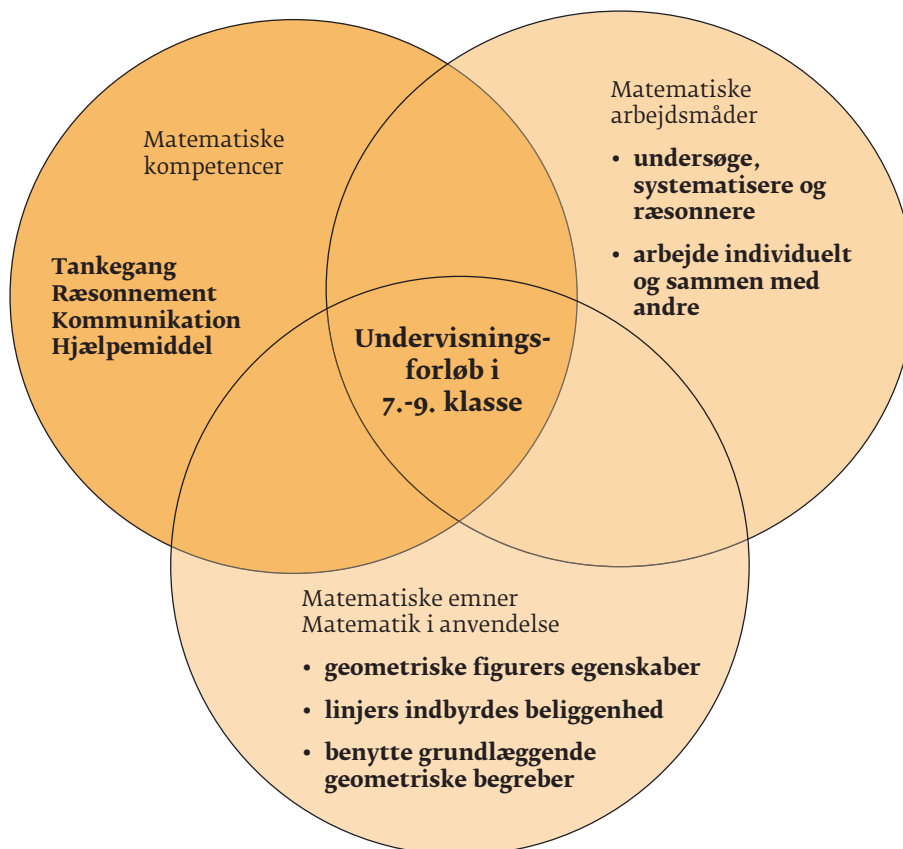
Matematiske kompetencer

Tankegang
Ræsonnement
Kommunikation
Hjælpemiddel

Matematiske arbejdsmåder

• undersøge, systematisere og ræsonnere
• arbejde individuelt og sammen med andre

Undervisningsforløb i 7.-9. klasse

Matematiske emner
Matematik i anvendelse

• geometriske figurers egenskaber
• linjers indbyrdes beliggenhed
• benytte grundlæggende geometriske begreber